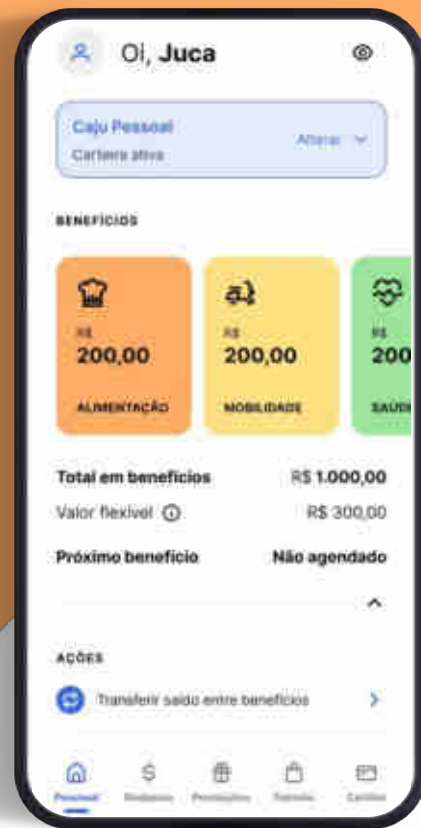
Oi, **Juca**

Caju Pessoal
Carteira ativa
Alterar

BENEFÍCIOS

R$
200,00
ALIMENTAÇÃO

R$
200,00
MOBILIDADE

R$
200
SAÚD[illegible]

Total em benefícios R$ 1.000,00
Valor flexível R$ 300,00
Próximo benefício Não agendado

AÇÕES

Transferir saldo entre benefícios

Pessoal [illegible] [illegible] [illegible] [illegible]